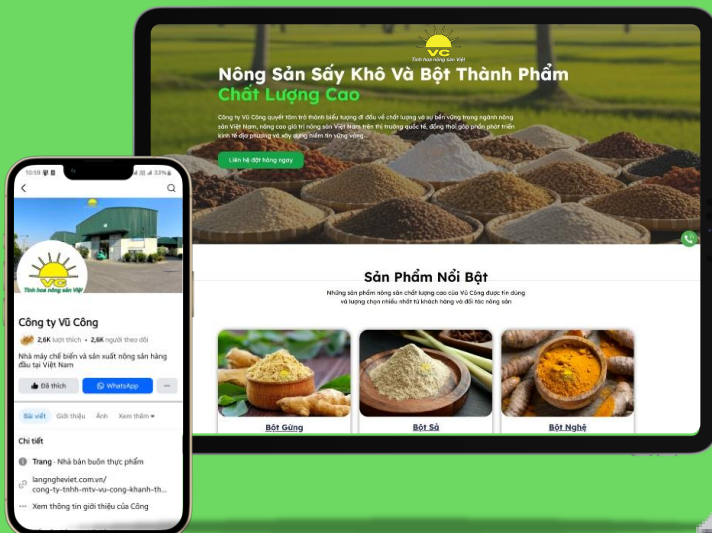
VC
Tinh hoa nông sản Việt

Nông Sản Sấy Khô Và Bột Thành Phẩm
Chất Lượng Cao

Công ty Vũ Công quyết tâm trở thành biểu tượng đi đầu về chất lượng và sự bền vững trong ngành nông sản Việt Nam, nâng cao giá trị nông sản Việt Nam trên thị trường quốc tế, đồng thời góp phần phát triển kinh tế địa phương và xây dựng niềm tin vững vàng.

Liên hệ đặt hàng ngay

Sản Phẩm Nổi Bật

Những sản phẩm nông sản chất lượng cao của Vũ Công được tin dùng và lựa chọn nhiều nhất từ khách hàng và đối tác nông sản

Bột Gừng
Bột Sả
Bột Nghệ

33%

VC
Tinh hoa nông sản Việt

Công ty Vũ Công
2,6K lượt thích • 2,8K người theo dõi
Nhà máy chế biến và sản xuất nông sản hàng đầu tại Việt Nam

Đã thích
WhatsApp
...

Bài viết Giới thiệu Ảnh Xem thêm

Chi tiết
Trang · Nhà bán buôn thực phẩm
langngheviet.com.vn/cong-ty-tnhh-mtv-vu-cong-khanh-th...
Xem thông tin giới thiệu của Công